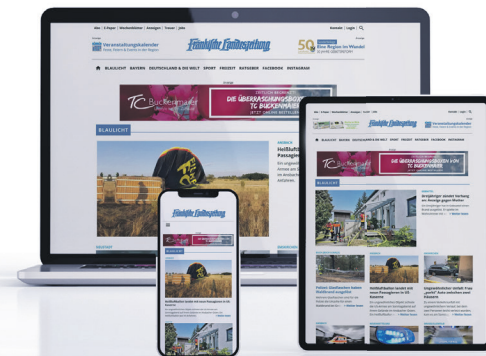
Veranstaltungskalender

Fränkische Landeszeitung

50 Eine Region im Wandel

BLAULICHT BAYERN DEUTSCHLAND & DIE WELT SPORT FREIZEIT RATGEBER FACEBOOK INSTAGRAM

TC Buckenmaier

DIE ÜBERRASCHUNGSBOX VON TC BUCKENMAIER

BLAULICHT

Heißluftballon Passagier

Fränkische Landeszeitung

Fränkische Landeszeitung

DIE ÜBERRASCHUNGSBOX VON TC BUCKENMAIER

BLAULICHT